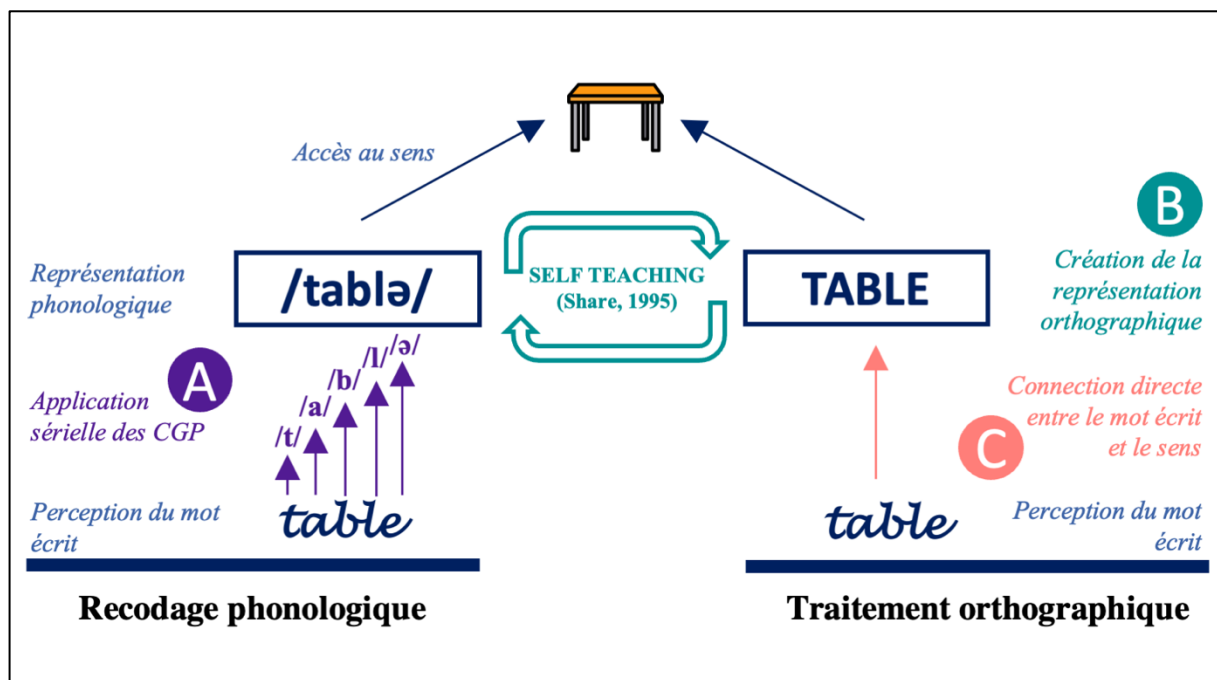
Accès au sens

B

Représentation phonologique

/tablə/

SELF TEACHING
(Share, 1995)

TABLE

Création de la représentation orthographique

A

/t/ /a/ /b/ /l/ /ə/

Application sérielle des CGP

Connection directe entre le mot écrit et le sens

C

Perception du mot écrit

table

table

Perception du mot écrit

Recodage phonologique

Traitement orthographique